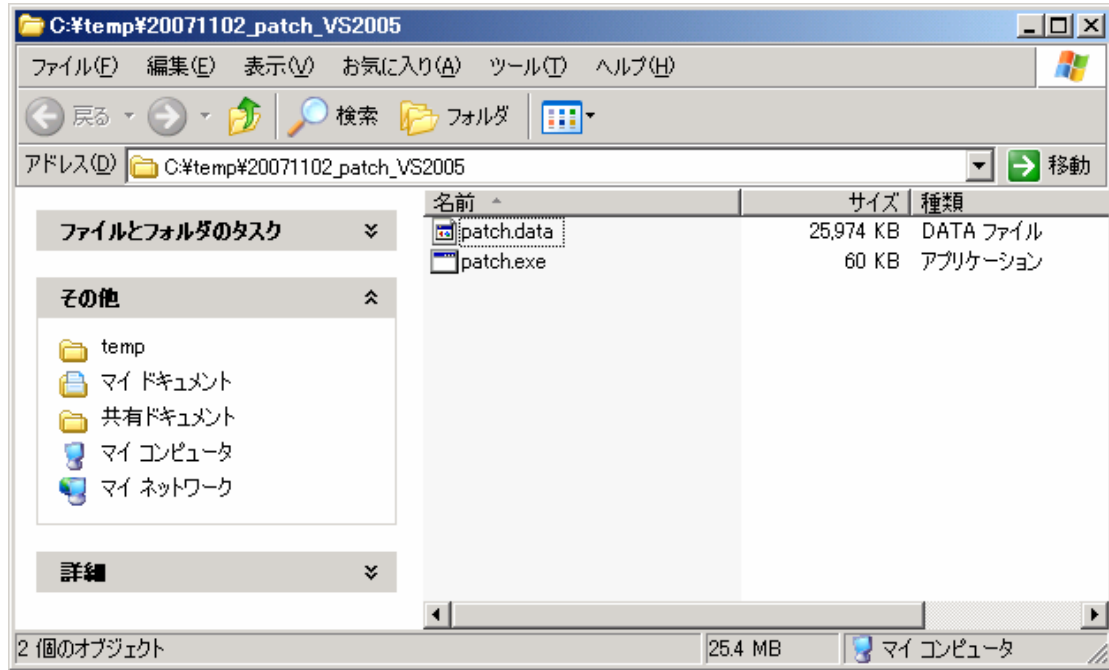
C:¥temp¥20071102_patch_VS2005

ファイル(F) 編集(E) 表示(V) お気に入り(A) ツール(T) ヘルプ(H)

戻る 検索 フォルダ

アドレス(D) C:¥temp¥20071102_patch_VS2005 移動

ファイルとフォルダのタスク

その他

temp
マイ ドキュメント
共有ドキュメント
マイ コンピュータ
マイ ネットワーク

詳細

| 名前 | サイズ | 種類 |
|---|---|---|
| patch.data | 25,974 KB | DATA ファイル |
| patch.exe | 60 KB | アプリケーション |

2 個のオブジェクト 25.4 MB マイ コンピュータ